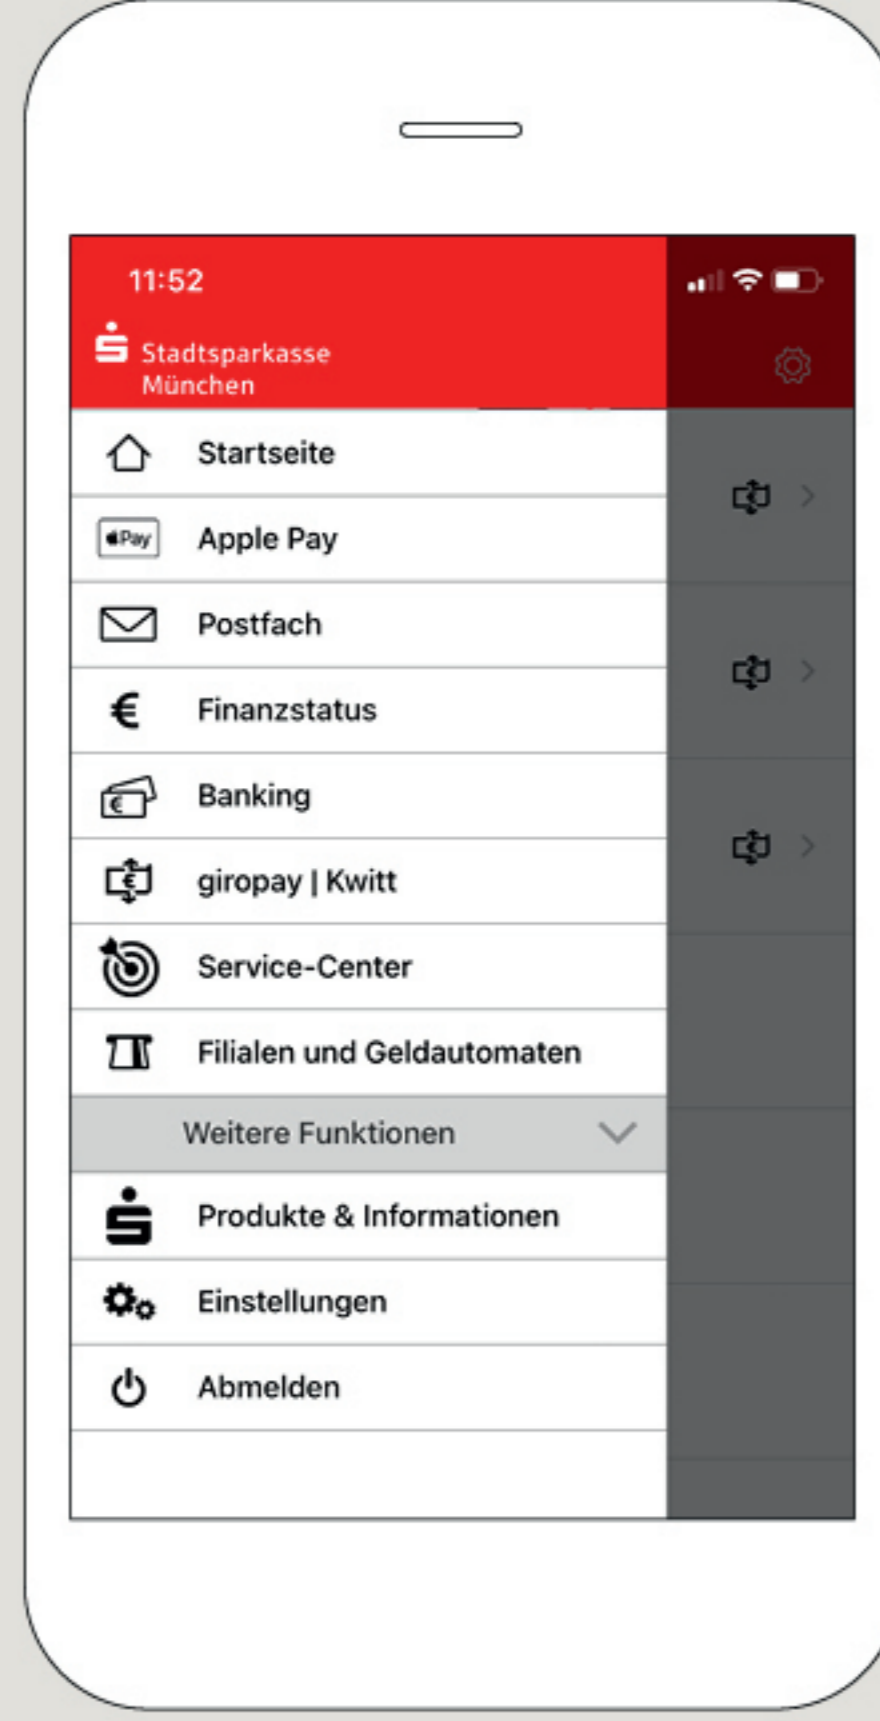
11:52

Stadtsparkasse München

Startseite

Pay

Apple Pay

Postfach

€

Finanzstatus

Banking

giropay | Kwitt

Service-Center

Filialen und Geldautomaten

Weitere Funktionen

Produkte & Informationen

Einstellungen

Abmelden